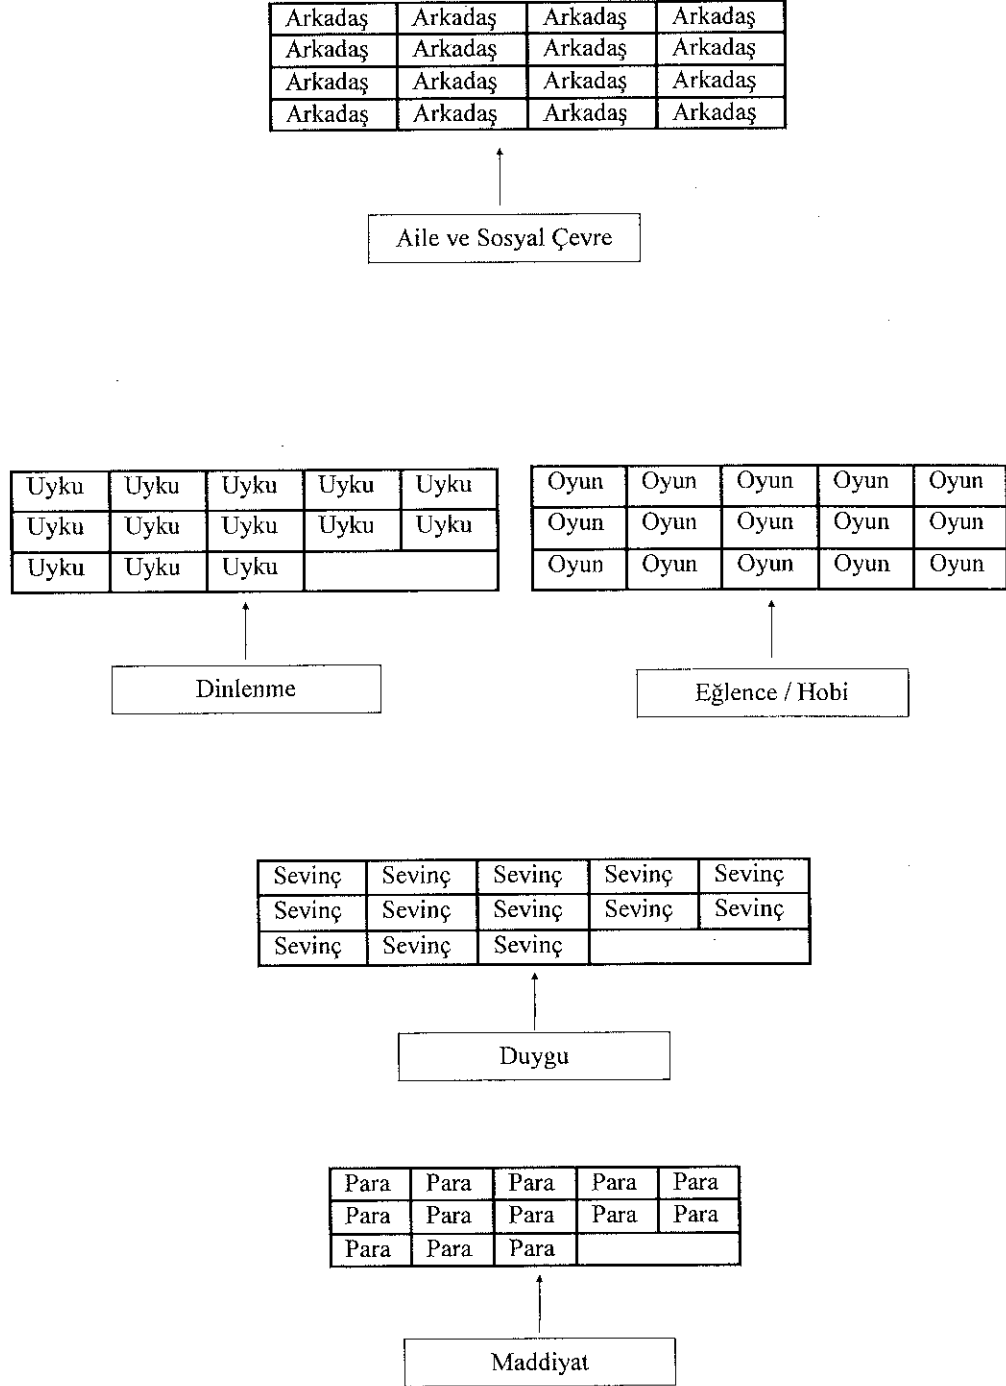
| Arkadaş | Arkadaş | Arkadaş | Arkadaş |
|---|---|---|---|
| Arkadaş | Arkadaş | Arkadaş | Arkadaş |
| Arkadaş | Arkadaş | Arkadaş | Arkadaş |
| Arkadaş | Arkadaş | Arkadaş | Arkadaş |

Aile ve Sosyal Çevre

| Uyku | Uyku | Uyku | Uyku | Uyku |
|---|---|---|---|---|
| Uyku | Uyku | Uyku | Uyku | Uyku |
| Uyku | Uyku | Uyku | | |

Dinlenme

| Oyun | Oyun | Oyun | Oyun | Oyun |
|---|---|---|---|---|
| Oyun | Oyun | Oyun | Oyun | Oyun |
| Oyun | Oyun | Oyun | Oyun | Oyun |

Eğlence / Hobi

| Sevinç | Sevinç | Sevinç | Sevinç | Sevinç |
|---|---|---|---|---|
| Sevinç | Sevinç | Sevinç | Sevinç | Sevinç |
| Sevinç | Sevinç | Sevinç | | |

Duygu

| Para | Para | Para | Para | Para |
|---|---|---|---|---|
| Para | Para | Para | Para | Para |
| Para | Para | Para | | |

Maddiyat